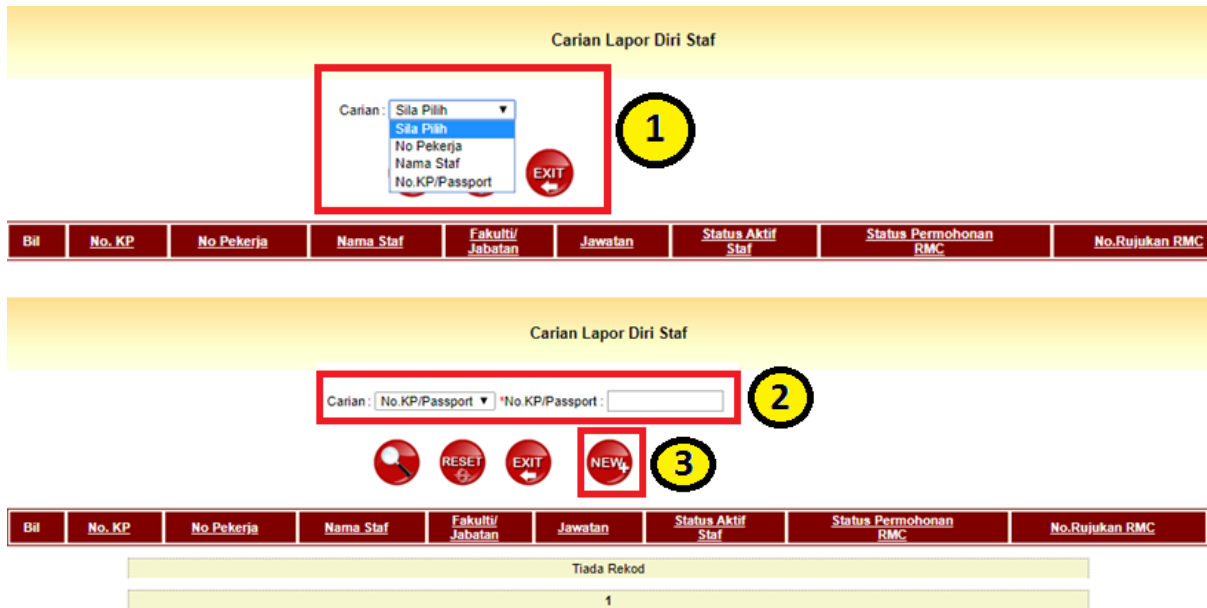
Carian Lapor Diri Staf

Carian : Sila Pilih
Sila Pilih
No Pekerja
Nama Staf
No.KP/Passport

EXIT

1

| Bil | No. KP | No Pekerja | Nama Staf | Fakulti/ Jabatan | Jawatan | Status Aktif Staf | Status Permohonan RMC | No.Rujukan RMC |
|---|---|---|---|---|---|---|---|---|

Carian Lapor Diri Staf

Carian : No.KP/Passport *No.KP/Passport :

2

RESET EXIT NEW

3

| Bil | No. KP | No Pekerja | Nama Staf | Fakulti/ Jabatan | Jawatan | Status Aktif Staf | Status Permohonan RMC | No.Rujukan RMC |
|---|---|---|---|---|---|---|---|---|

Tiada Rekod

1